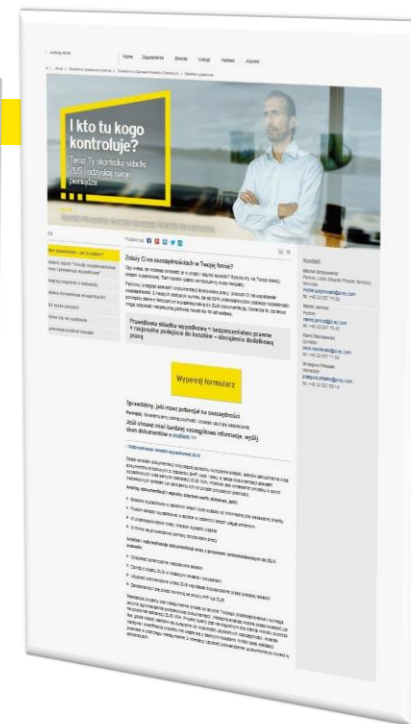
Home

I kto tu kogo kontroluje?

Teraz Ty skontroluj składki ZUS i odzyskaj swoje pieniądze

Zobacz Ci na oszczędnościach w Twojej firmie?

Przewidziana składka wypadkowa = bezpieczeństwo prawne + racjonalne podejście do kosztów – obniżenie składkowej pracy

Wypełnij formularz

Sprawdźmy, jaki masz potencjał na oszczędności

Jeśli chcesz mieć dostęp szczegółowych informacji, wyślij skan dokumentów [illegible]

Kontakt

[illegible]